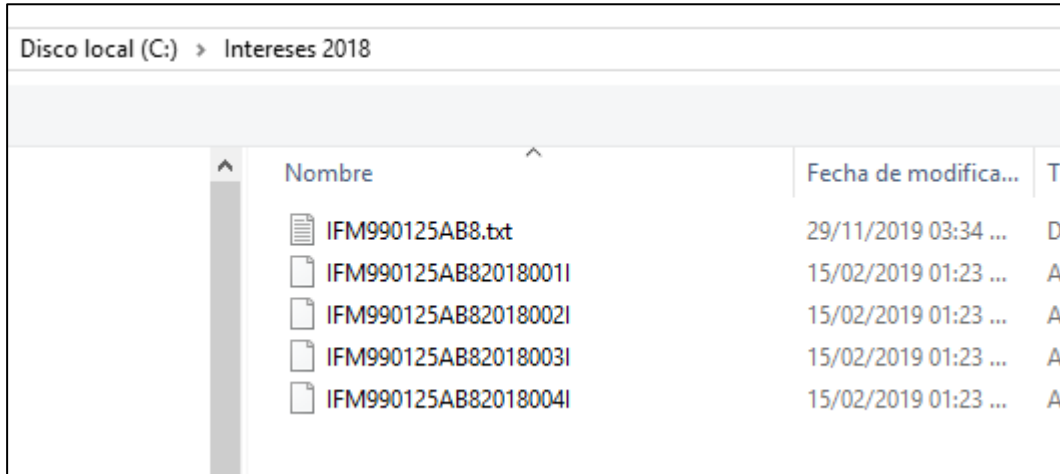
Disco local (C:) > Intereses 2018

| Nombre | Fecha de modifica... | T |
|---|---|---|
| IFM990125AB8.txt | 29/11/2019 03:34 ... | D |
| IFM990125AB82018001I | 15/02/2019 01:23 ... | A |
| IFM990125AB82018002I | 15/02/2019 01:23 ... | A |
| IFM990125AB82018003I | 15/02/2019 01:23 ... | A |
| IFM990125AB82018004I | 15/02/2019 01:23 ... | A |